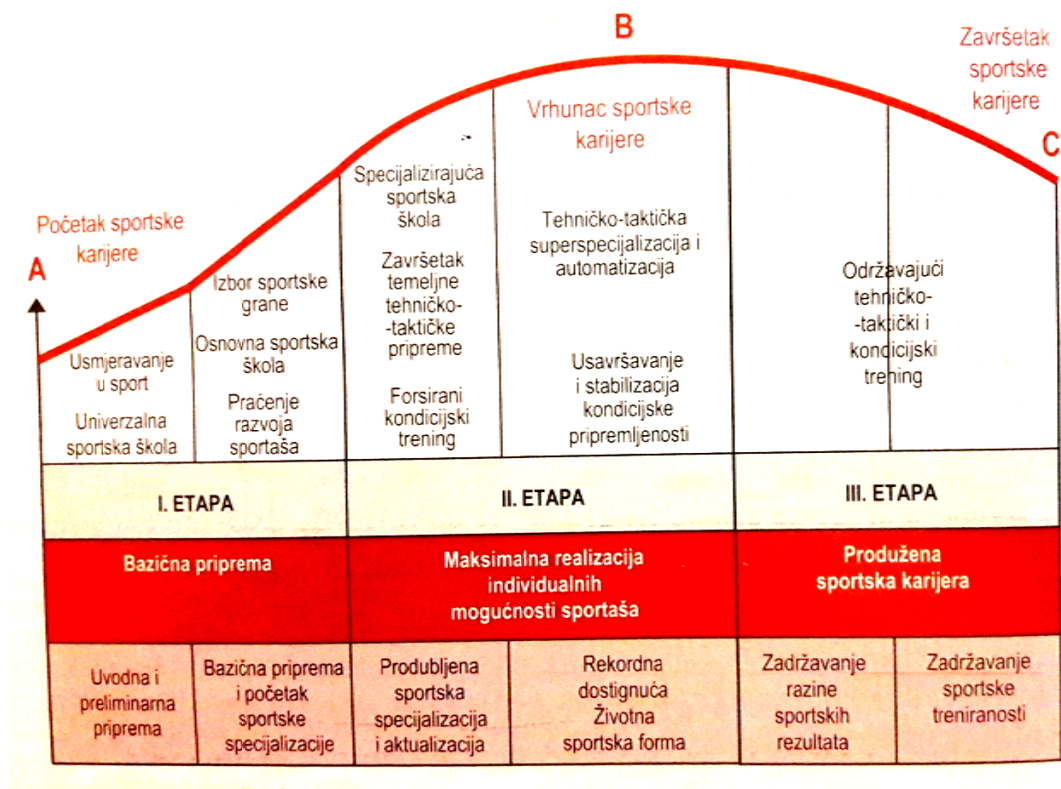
B

Završetak sportske karijere

C

Vrhunac sportske karijere

Početak sportske karijere

A

Usmjeravanje u sport

Univerzalna sportska škola

Izbor sportske grane

Osnovna sportska škola

Praćenje razvoja sportaša

Specijalizirajuća sportska škola

Završetak temeljne tehničko-taktičke pripreme

Forsirani kondicijski trening

Tehničko-taktička superspecijalizacija i automatizacija

Usavršavanje i stabilizacija kondicijske pripremljenosti

Održavajući tehničko-taktički i kondicijski trening

| I. ETAPA | | II. ETAPA | | III. ETAPA | |
|---|---|---|---|---|---|
| Bazična priprema | | Maksimalna realizacija individualnih mogućnosti sportaša | | Produžena sportska karijera | |
| Uvodna i preliminarna priprema | Bazična priprema i početak sportske specijalizacije | Produbljena sportska specijalizacija i aktualizacija | Rekordna dostignuća Životna sportska forma | Zadržavanje razine sportskih rezultata | Zadržavanje sportske treniranosti |